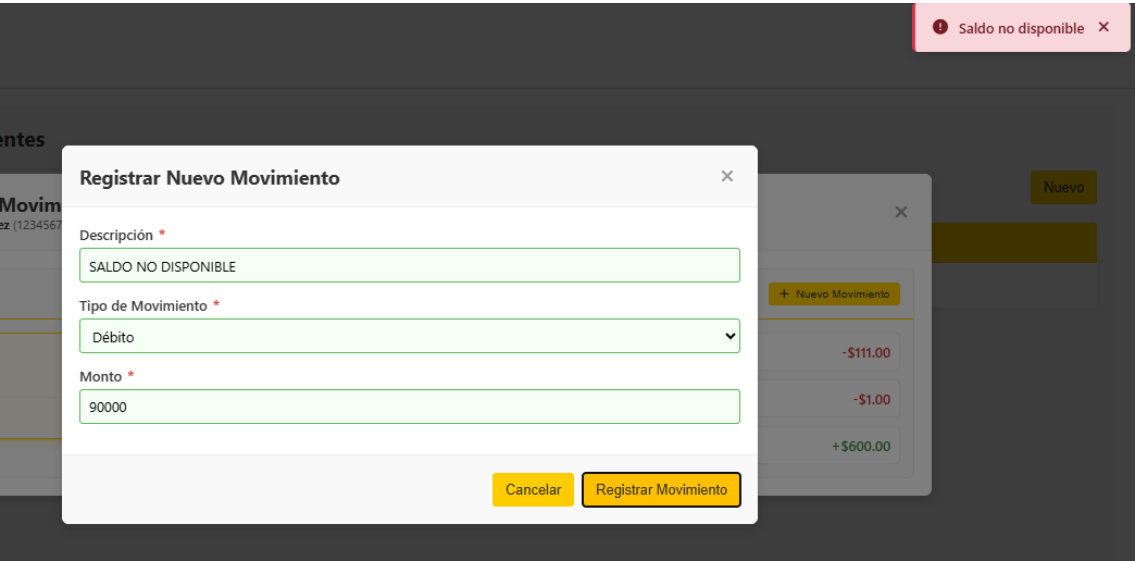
Saldo no disponible ×

entes

Movim
ez (1234567

Nuevo

×

+ Nuevo Movimiento

-$111.00

-$1.00

+$600.00

Registrar Nuevo Movimiento ×

Descripción *
SALDO NO DISPONIBLE

Tipo de Movimiento *
Débito

Monto *
90000

Cancelar Registrar Movimiento